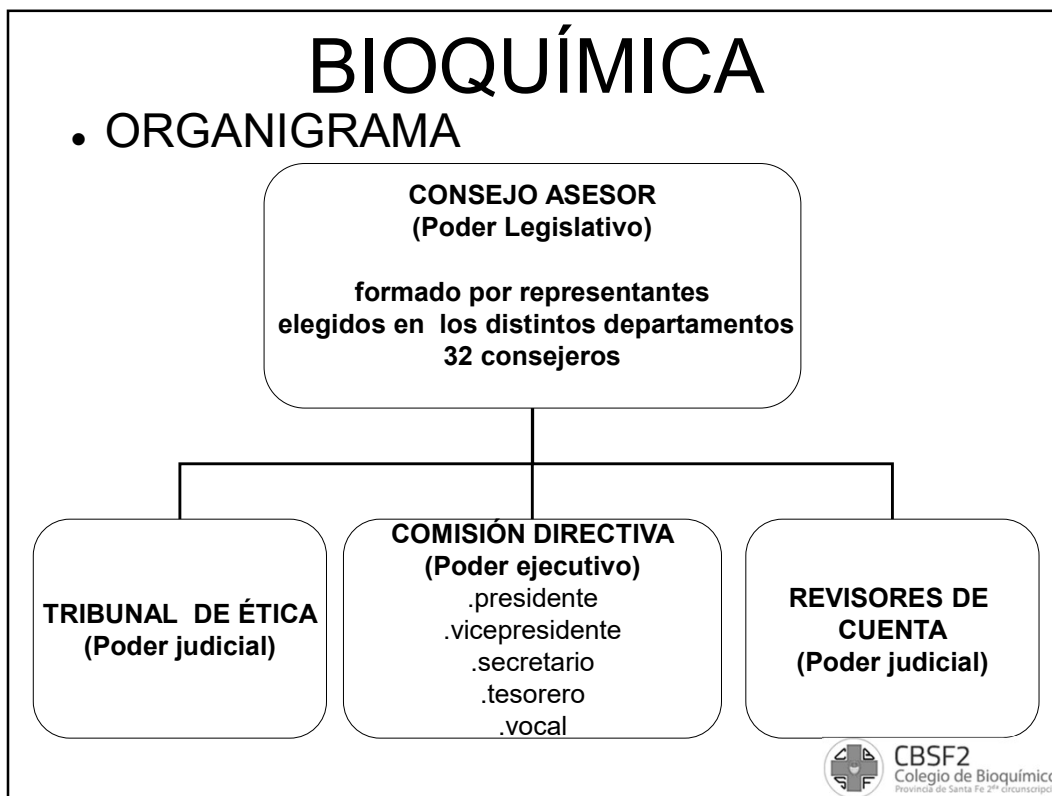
BIOQUÍMICA

• ORGANIGRAMA

CONSEJO ASESOR
(Poder Legislativo)

formado por representantes elegidos en los distintos departamentos
32 consejeros

TRIBUNAL DE ÉTICA
(Poder judicial)

COMISIÓN DIRECTIVA
(Poder ejecutivo)
.presidente
.vicepresidente
.secretario
.tesorero
.vocal

REVISORES DE CUENTA
(Poder judicial)

CBSF2
Colegio de Bioquímico
Provincia de Santa Fe 2ª circunscripci